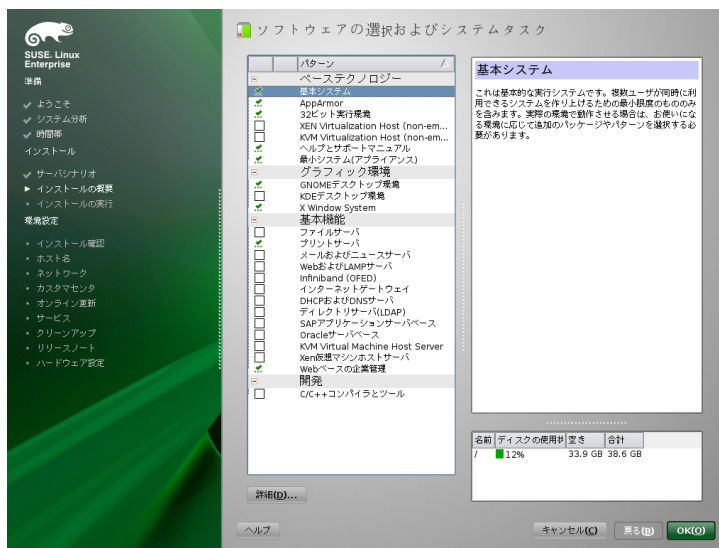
SUSE. Linux Enterprise

準備

ようこそ
システム分析
時間帯

インストール

サーバシナリオ
インストールの概要
インストールの実行

環境設定

インストール確認
ホスト名
ネットワーク
カスタマセンタ
オンライン更新
サービス
クリーンアップ
リリースノート
ハードウェア設定

ソフトウェアの選択およびシステムタスク

| | パターン |
|---|---|
| | ベーステクノロジー |
| ✓ | 基本システム |
| ✓ | AppArmor |
| ✓ | 32ビット実行環境 |
| ☐ | XEN Virtualization Host (non-em... |
| ☐ | KVM Virtualization Host (non-em... |
| ✓ | ヘルプとサポートマニュアル |
| ✓ | 最小システム(アプライアンス) |
| | グラフィック環境 |
| ✓ | GNOMEデスクトップ環境 |
| ☐ | KDEデスクトップ環境 |
| ✓ | X Window System |
| | 基本機能 |
| ☐ | ファイルサーバ |
| ✓ | プリントサーバ |
| ☐ | メールおよびニュースサーバ |
| ☐ | WebおよびLAMPサーバ |
| ☐ | Infiniband (OFED) |
| ☐ | インターネットゲートウェイ |
| ☐ | DHCPおよびDNSサーバ |
| ☐ | ディレクトリサーバ(LDAP) |
| ☐ | SAPアプリケーションサーバベース |
| ☐ | Oracleサーバベース |
| ☐ | KVM Virtual Machine Host Server |
| ☐ | Xen仮想マシンホストサーバ |
| ✓ | Webベースの企業管理 |
| | 開発 |
| ☐ | C/C++コンパイラとツール |

基本システム

これは基本的な実行システムです。複数ユーザが同時に利用できるシステムを作り上げるための最小限度のものみを含みます。実際の環境で動作させる場合は、お使いになる環境に応じて追加のパッケージやパターンを選択する必要があります。

| 名前 | ディスクの使用率 | 空き | 合計 |
|---|---|---|---|
| / | 12% | 33.9 GB | 38.6 GB |

詳細(D)...

ヘルプ

キャンセル(C)
戻る(B)
OK(O)